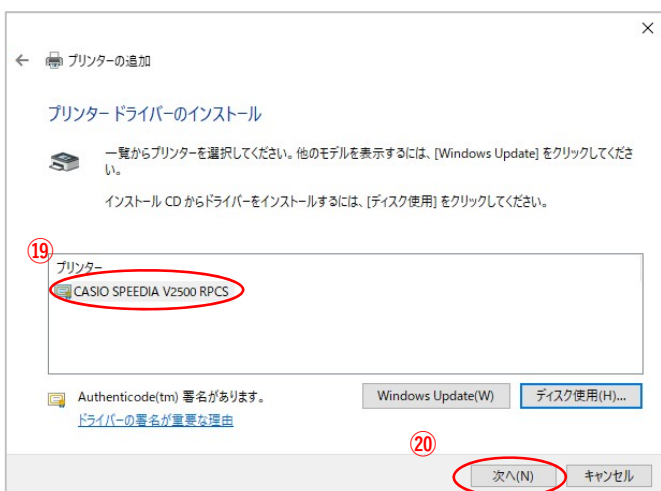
×

← プリンターの追加

プリンター ドライバーのインストール

一覧からプリンターを選択してください。他のモデルを表示するには、[Windows Update] をクリックしてください。

インストール CD からドライバーをインストールするには、[ディスク使用] をクリックしてください。

⑲

プリンター

CASIO SPEEDIA V2500 RPCS

Authenticode(tm) 署名があります。

ドライバーの署名が重要な理由

Windows Update(W)

ディスク使用(H)...

⑳

次へ(N)

キャンセル